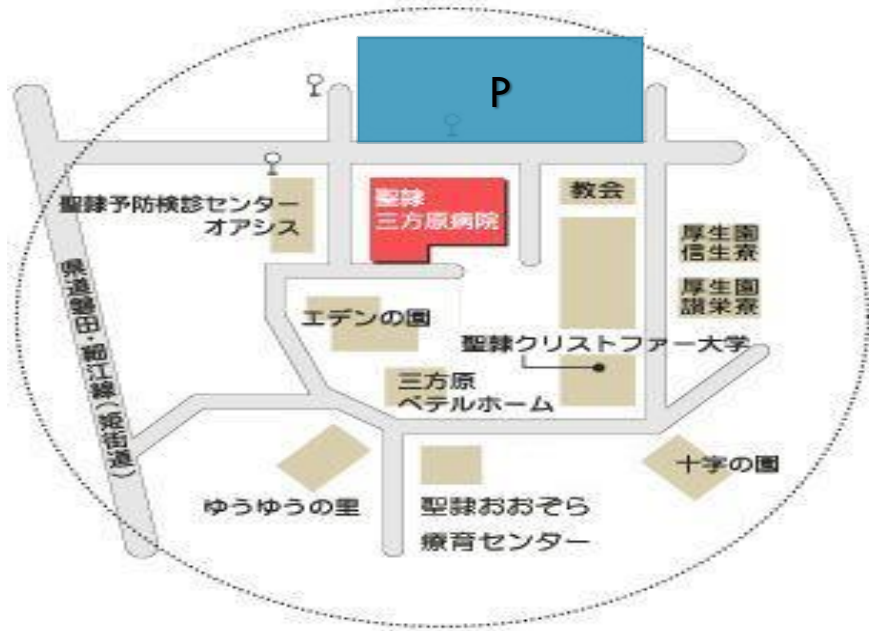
P

聖隷予防検診センター
オアシス

聖隷
三方原病院

教会

厚生園
信生寮

厚生園
讃栄寮

エデンの園

聖隷クリストファー大学

三方原
ベテルホーム

県道磐田・細江線（姫街道）

ゆうゆうの里

聖隷おおぞら
療育センター

十字の園